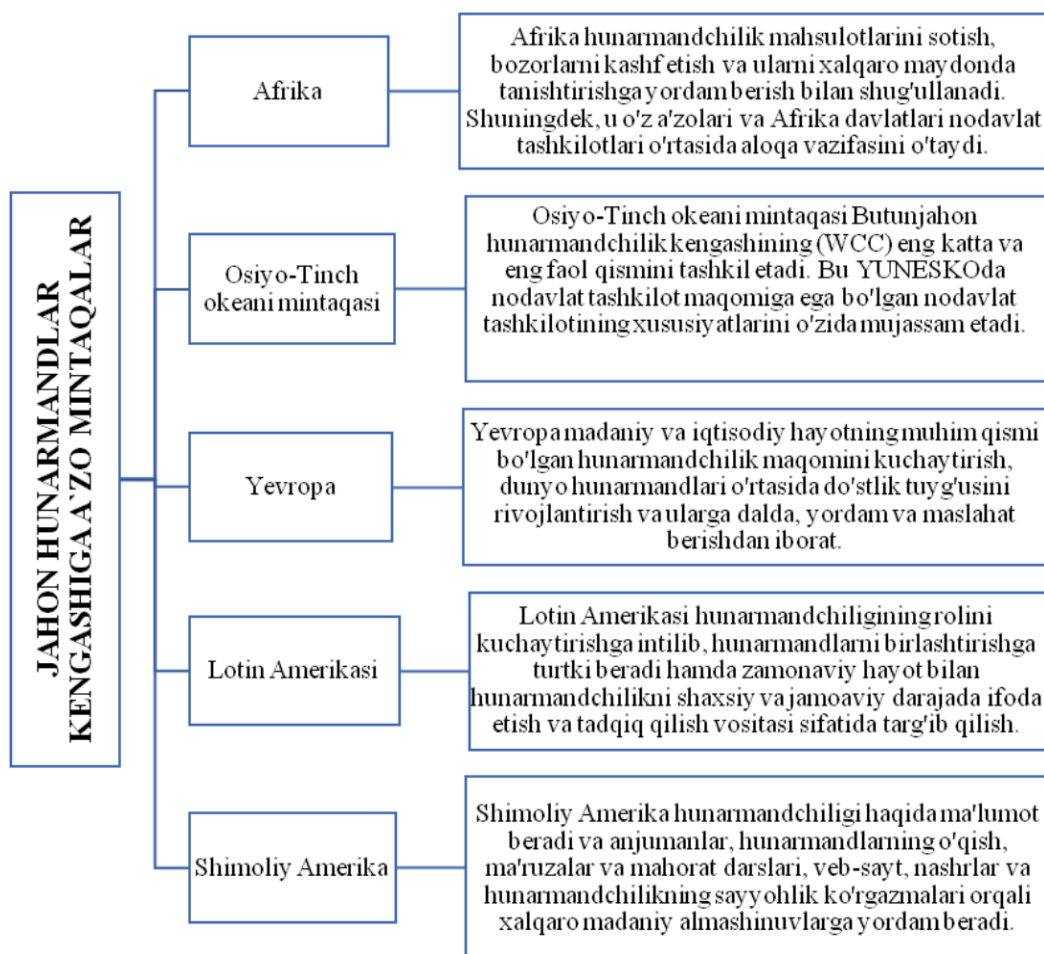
JAHON HUNARMANDLAR KENGASHIGA A'ZO MINTAQALAR

Afrika

Afrika hunarmandchilik mahsulotlarini sotish, bozorlarni kashf etish va ularni xalqaro maydonda tanishtirishga yordam berish bilan shug'ullanadi. Shuningdek, u o'z a'zolari va Afrika davlatlari nodavlat tashkilotlari o'rtasida aloqa vazifasini o'taydi.

Osiyo-Tinch okeani mintaqasi

Osiyo-Tinch okeani mintaqasi Butunjahon hunarmandchilik kengashining (WCC) eng katta va eng faol qismini tashkil etadi. Bu YUNESKOda nodavlat tashkilot maqomiga ega bo'lgan nodavlat tashkilotining xususiyatlarini o'zida mujassam etadi.

Yevropa

Yevropa madaniy va iqtisodiy hayotning muhim qismi bo'lgan hunarmandchilik maqomini kuchaytirish, dunyo hunarmandlari o'rtasida do'stlik tuyg'usini rivojlantirish va ularga dalda, yordam va maslahat berishdan iborat.

Lotin Amerikasi

Lotin Amerikasi hunarmandchiligining rolini kuchaytirishga intilib, hunarmandlarni birlashtirishga turtki beradi hamda zamonaviy hayot bilan hunarmandchilikni shaxsiy va jamoaviy darajada ifoda etish va tadqiq qilish vositasi sifatida targ'ib qilish.

Shimoliy Amerika

Shimoliy Amerika hunarmandchiligi haqida ma'lumot beradi va anjumanlar, hunarmandlarning o'qish, ma'ruzalar va mahorat darslari, veb-sayt, nashrlar va hunarmandchilikning sayyohlik ko'rgazmalari orqali xalqaro madaniy almashinuvlarga yordam beradi.